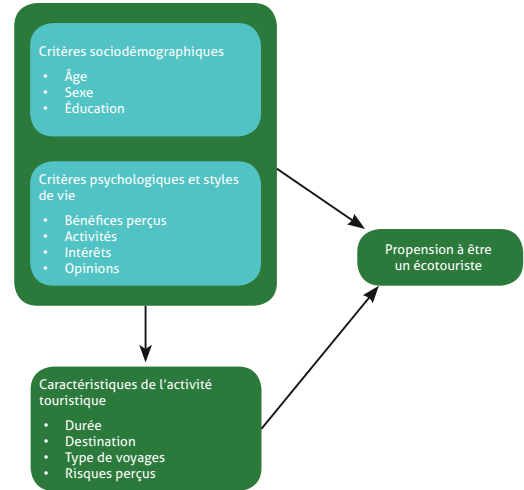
Critères sociodémographiques

- Âge
- Sexe
- Éducation

Critères psychologiques et styles de vie

- Bénéfices perçus
- Activités
- Intérêts
- Opinions

Propension à être un écotouriste

Caractéristiques de l'activité touristique

- Durée
- Destination
- Type de voyages
- Risques perçus